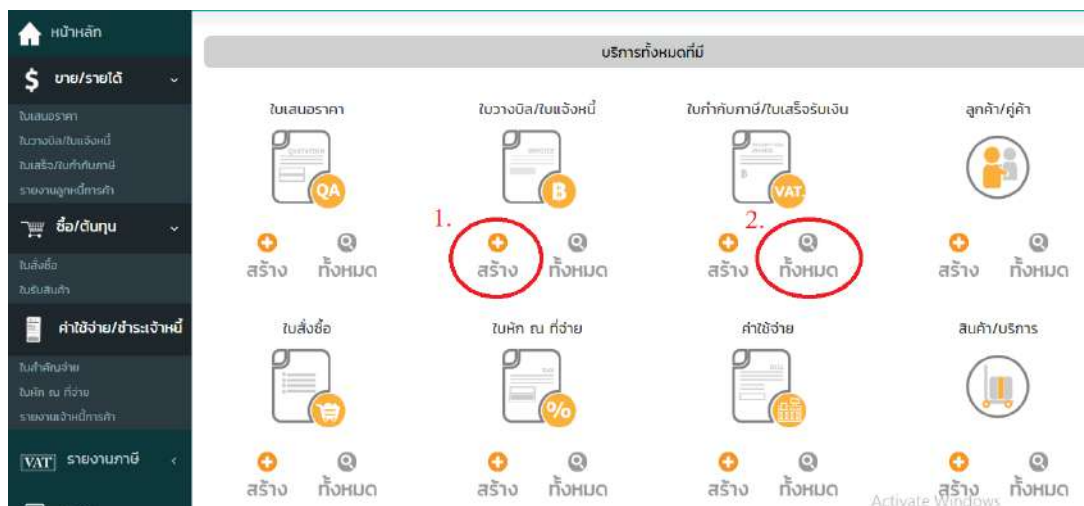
หน้าหลัก

ขาย/รายได้

ใบเสนอราคา
ใบวางบิล/ใบแจ้งหนี้
ใบเสร็จ/ใบกำกับภาษี
รายงานลูกหนี้การค้า

ซื้อ/ต้นทุน

ใบสั่งซื้อ
ใบรับสินค้า

ค่าใช้จ่าย/ชำระเจ้าหนี้

ใบสำคัญจ่าย
ใบหัก ณ ที่จ่าย
รายงานเจ้าหนี้การค้า

VAT รายงานภาษี

บริการทั้งหมดที่มี

ใบเสนอราคา

QA

สร้าง ทั้งหมด

ใบวางบิล/ใบแจ้งหนี้

B

1.

สร้าง ทั้งหมด

ใบกำกับภาษี/ใบเสร็จรับเงิน

VAT

2.

สร้าง ทั้งหมด

ลูกค้า/คู่ค้า

สร้าง ทั้งหมด

ใบสั่งซื้อ

สร้าง ทั้งหมด

ใบหัก ณ ที่จ่าย

%

สร้าง ทั้งหมด

ค่าใช้จ่าย

สร้าง ทั้งหมด

สินค้า/บริการ

สร้าง ทั้งหมด

Activate Windows